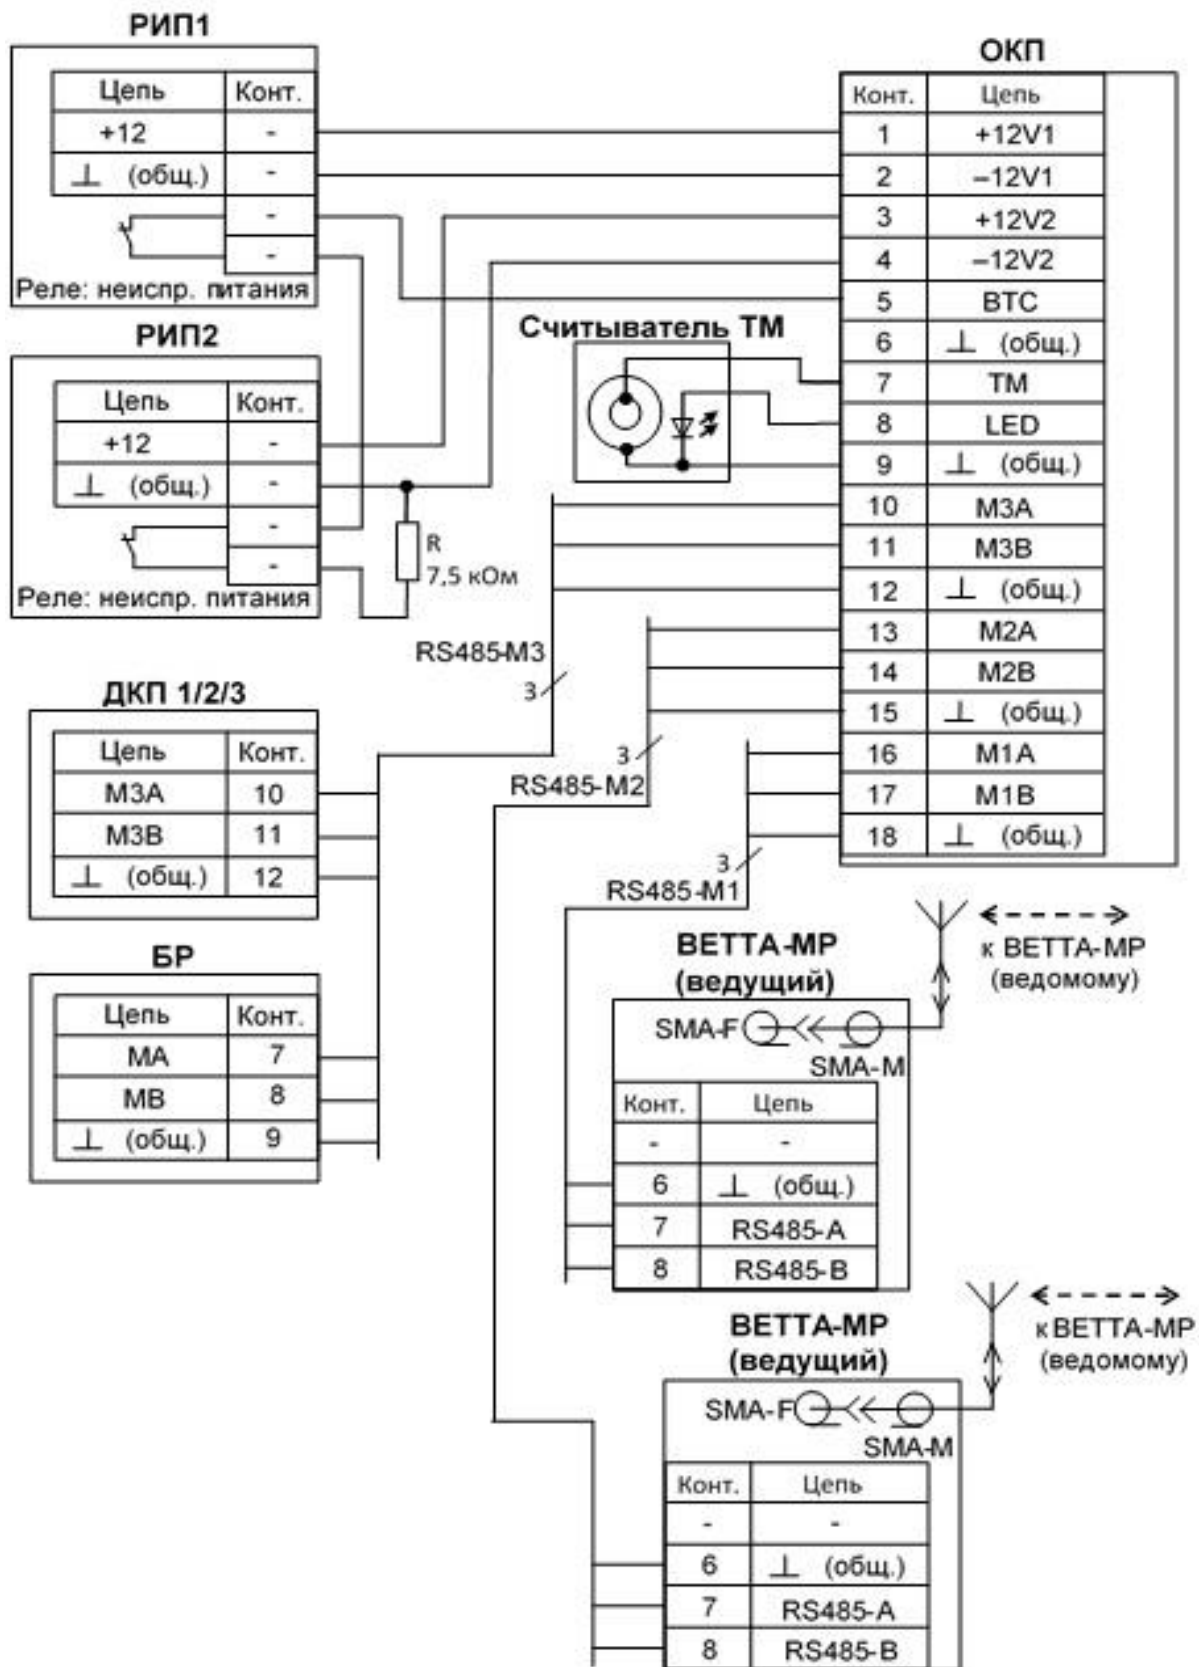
РИП1

| Цепь | Конт. |
|---|---|
| +12 | - |
| ⊥ (общ.) | - |
| | - |
| | - |

Реле: неиспр. питания

ОКП

| Конт. | Цепь |
|---|---|
| 1 | +12V1 |
| 2 | –12V1 |
| 3 | +12V2 |
| 4 | –12V2 |
| 5 | ВТС |
| 6 | ⊥ (общ.) |
| 7 | ТМ |
| 8 | LED |
| 9 | ⊥ (общ.) |
| 10 | М3А |
| 11 | М3В |
| 12 | ⊥ (общ.) |
| 13 | М2А |
| 14 | М2В |
| 15 | ⊥ (общ.) |
| 16 | М1А |
| 17 | М1В |
| 18 | ⊥ (общ.) |

РИП2

| Цепь | Конт. |
|---|---|
| +12 | - |
| ⊥ (общ.) | - |
| | - |
| | - |

Реле: неиспр. питания

Считыватель ТМ

R
7,5 кОм

RS485-M3
3

ДКП 1/2/3

| Цепь | Конт. |
|---|---|
| М3А | 10 |
| М3В | 11 |
| ⊥ (общ.) | 12 |

3
RS485-M2

3
RS485-M1

БР

| Цепь | Конт. |
|---|---|
| МА | 7 |
| МВ | 8 |
| ⊥ (общ.) | 9 |

ВЕТТА-МР
(ведущий)

к ВЕТТА-МР
(ведомому)

SMA-F
SMA-M

| Конт. | Цепь |
|---|---|
| - | - |
| 6 | ⊥ (общ.) |
| 7 | RS485-A |
| 8 | RS485-B |

ВЕТТА-МР
(ведущий)

к ВЕТТА-МР
(ведомому)

SMA-F
SMA-M

| Конт. | Цепь |
|---|---|
| - | - |
| 6 | ⊥ (общ.) |
| 7 | RS485-A |
| 8 | RS485-B |